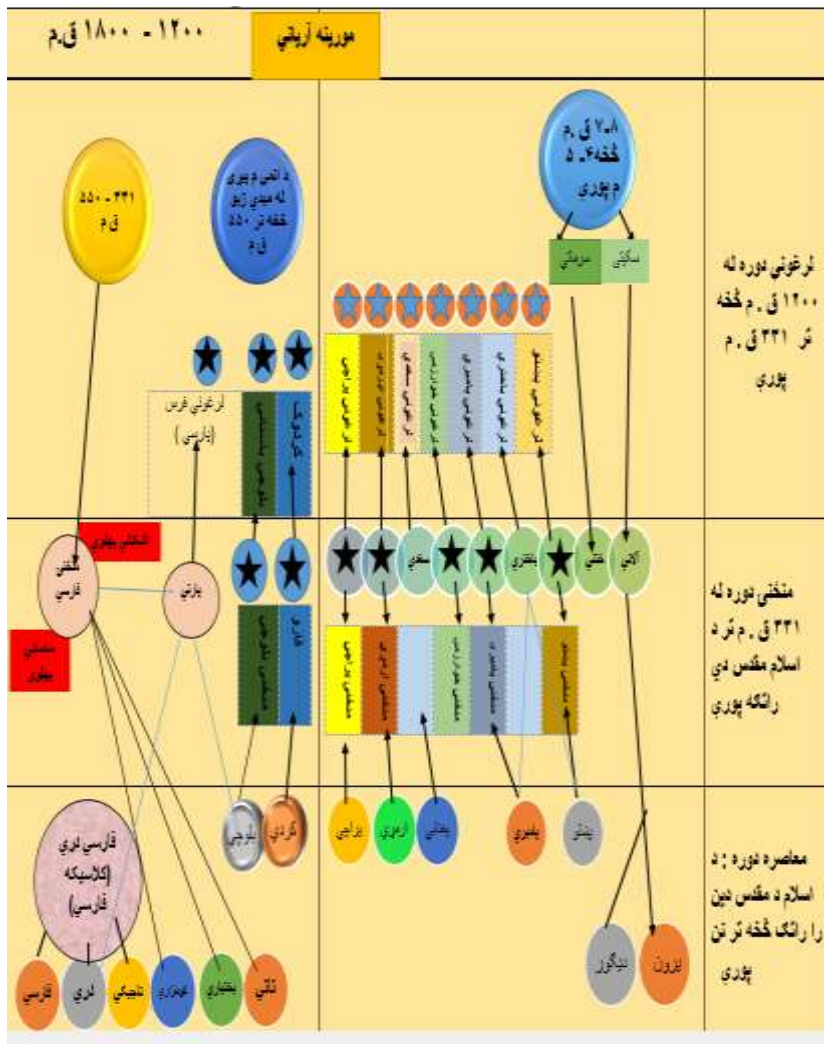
۱۲۰۰ - ۱۸۰۰ ق.م

مورينه آرياني

۷۰۸ ق. م څخه ۵۰ م پورې

ساکايي

سرمتي

ليرغوني دوره له ۱۲۰۰ ق. م څخه تر ۳۳۱ ق. م پورې

۵۵۰ - ۳۳۱ ق م

د اخمنشيانو له ميدي ژبو څخه تر ۵۵۰ ق م

لرغوني فرس (پارسي)

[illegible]

منځنی دوره له ۳۳۱ ق. م تر د اسلام مقدس دين رانګه پورې

منځنی فارسي

پارتي

منځنی پهلوي

منځنی پهلوي

الاني

ختني

بلخيري

سغدي

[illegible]

معاصره دوره : د اسلام د مقدس دين را رانګ څخه تر ننه پورې

فارسي لري (کلاسيکه فارسي)

بلوچي

کردي

پراچي

ارموړي

يغناني

پښتو

يغنوبي

ديګور

ايرون

فارسي

لري

تاجيکي

هزارګي

بختياري

تاتي